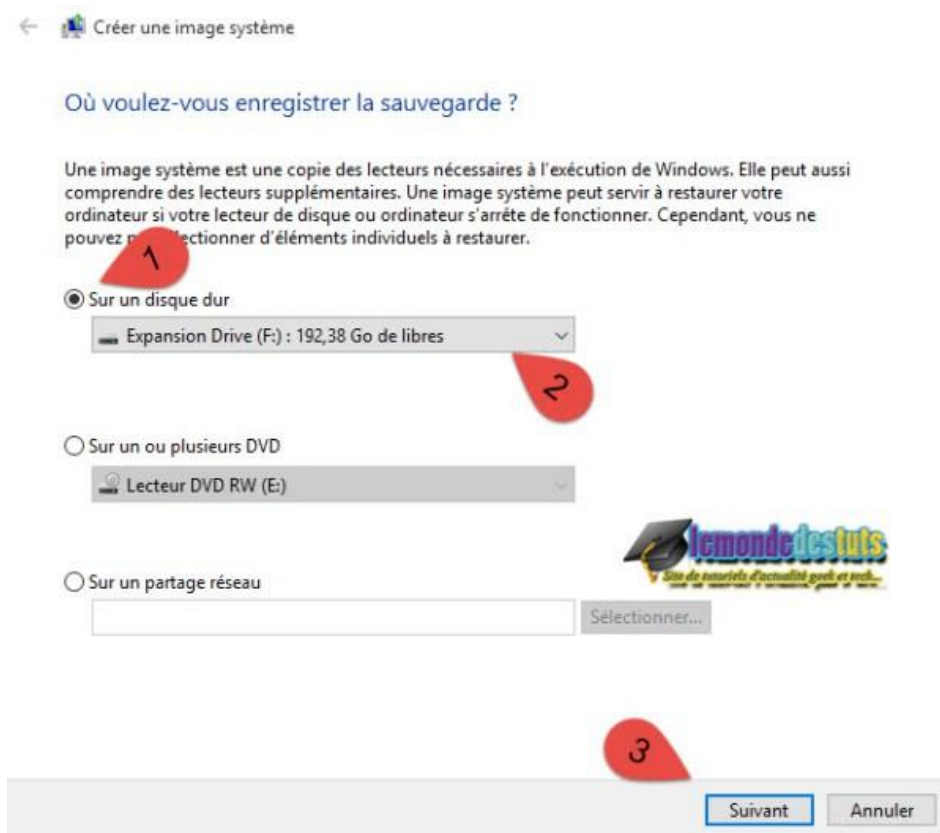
Créer une image système

Où voulez-vous enregistrer la sauvegarde ?

Une image système est une copie des lecteurs nécessaires à l'exécution de Windows. Elle peut aussi comprendre des lecteurs supplémentaires. Une image système peut servir à restaurer votre ordinateur si votre lecteur de disque ou ordinateur s'arrête de fonctionner. Cependant, vous ne pouvez p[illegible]lectionner d'éléments individuels à restaurer.

1

Sur un disque dur

Expansion Drive (F:) : 192,38 Go de libres

2

Sur un ou plusieurs DVD

Lecteur DVD RW (E:)

lemondedestuts
Site de tutoriels d'actualité geek et tech...

Sur un partage réseau

Sélectionner...

3

Suivant Annuler